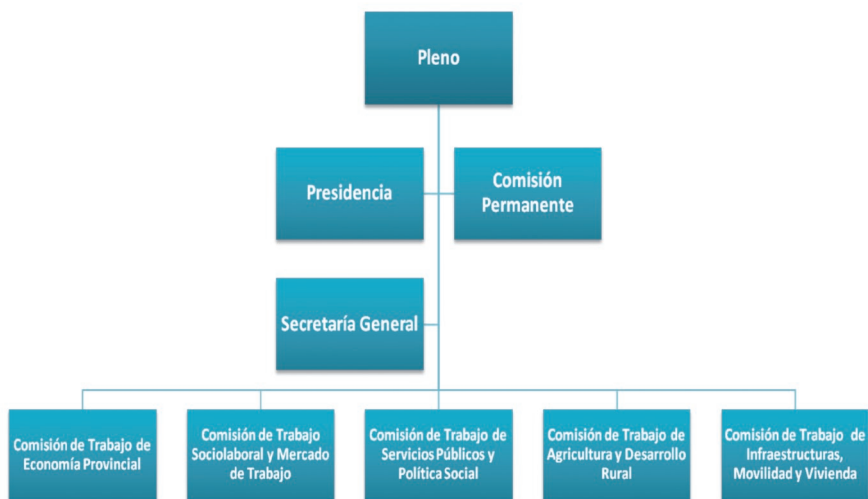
Pleno

Presidencia

Comisión Permanente

Secretaría General

Comisión de Trabajo de Economía Provincial

Comisión de Trabajo Sociolaboral y Mercado de Trabajo

Comisión de Trabajo de Servicios Públicos y Política Social

Comisión de Trabajo de Agricultura y Desarrollo Rural

Comisión de Trabajo de Infraestructuras, Movilidad y Vivienda